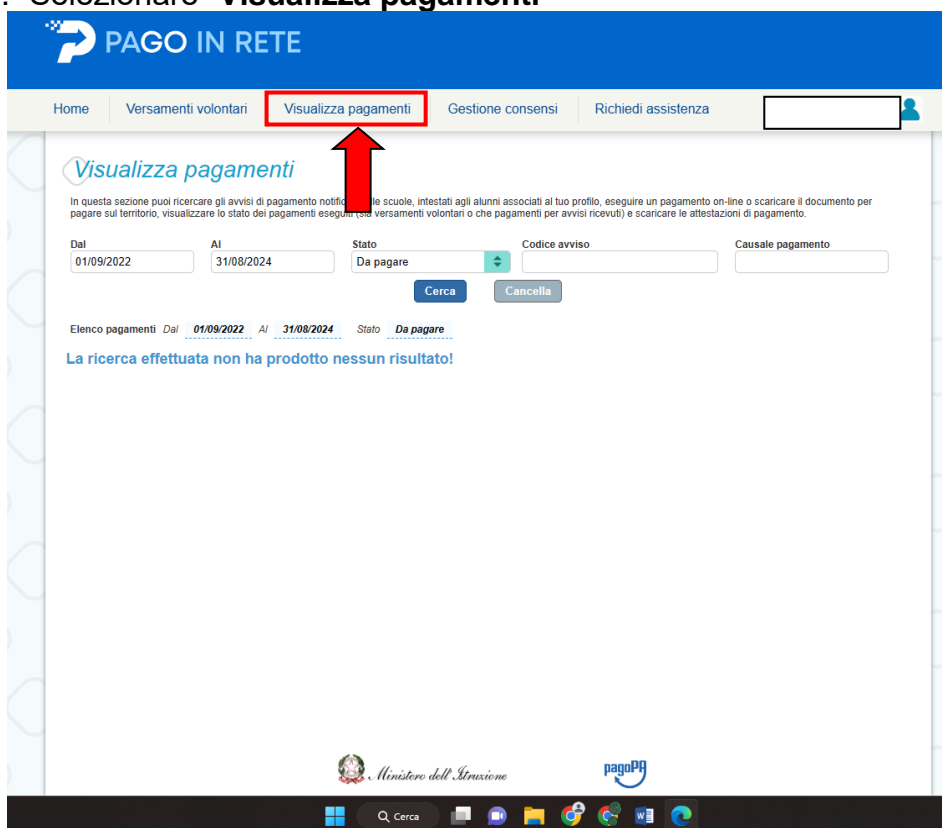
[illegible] Selezionare "Visualizza pagamenti"

PAGO IN RETE

Home | Versamenti volontari | Visualizza pagamenti | Gestione consensi | Richiedi assistenza

Visualizza pagamenti

In questa sezione puoi ricercare gli avvisi di pagamento notifica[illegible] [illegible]lle scuole, intestati agli alunni associati al tuo profilo, eseguire un pagamento on-line o scaricare il documento per pagare sul territorio, visualizzare lo stato dei pagamenti esegu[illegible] (sia versamenti volontari o che pagamenti per avvisi ricevuti) e scaricare le attestazioni di pagamento.

Dal
01/09/2022

Al
31/08/2024

Stato
Da pagare

Codice avviso

Causale pagamento

Cerca | Cancella

Elenco pagamenti Dal 01/09/2022 Al 31/08/2024 Stato Da pagare

La ricerca effettuata non ha prodotto nessun risultato!

Ministero dell'Istruzione

pagoPA

Cerca